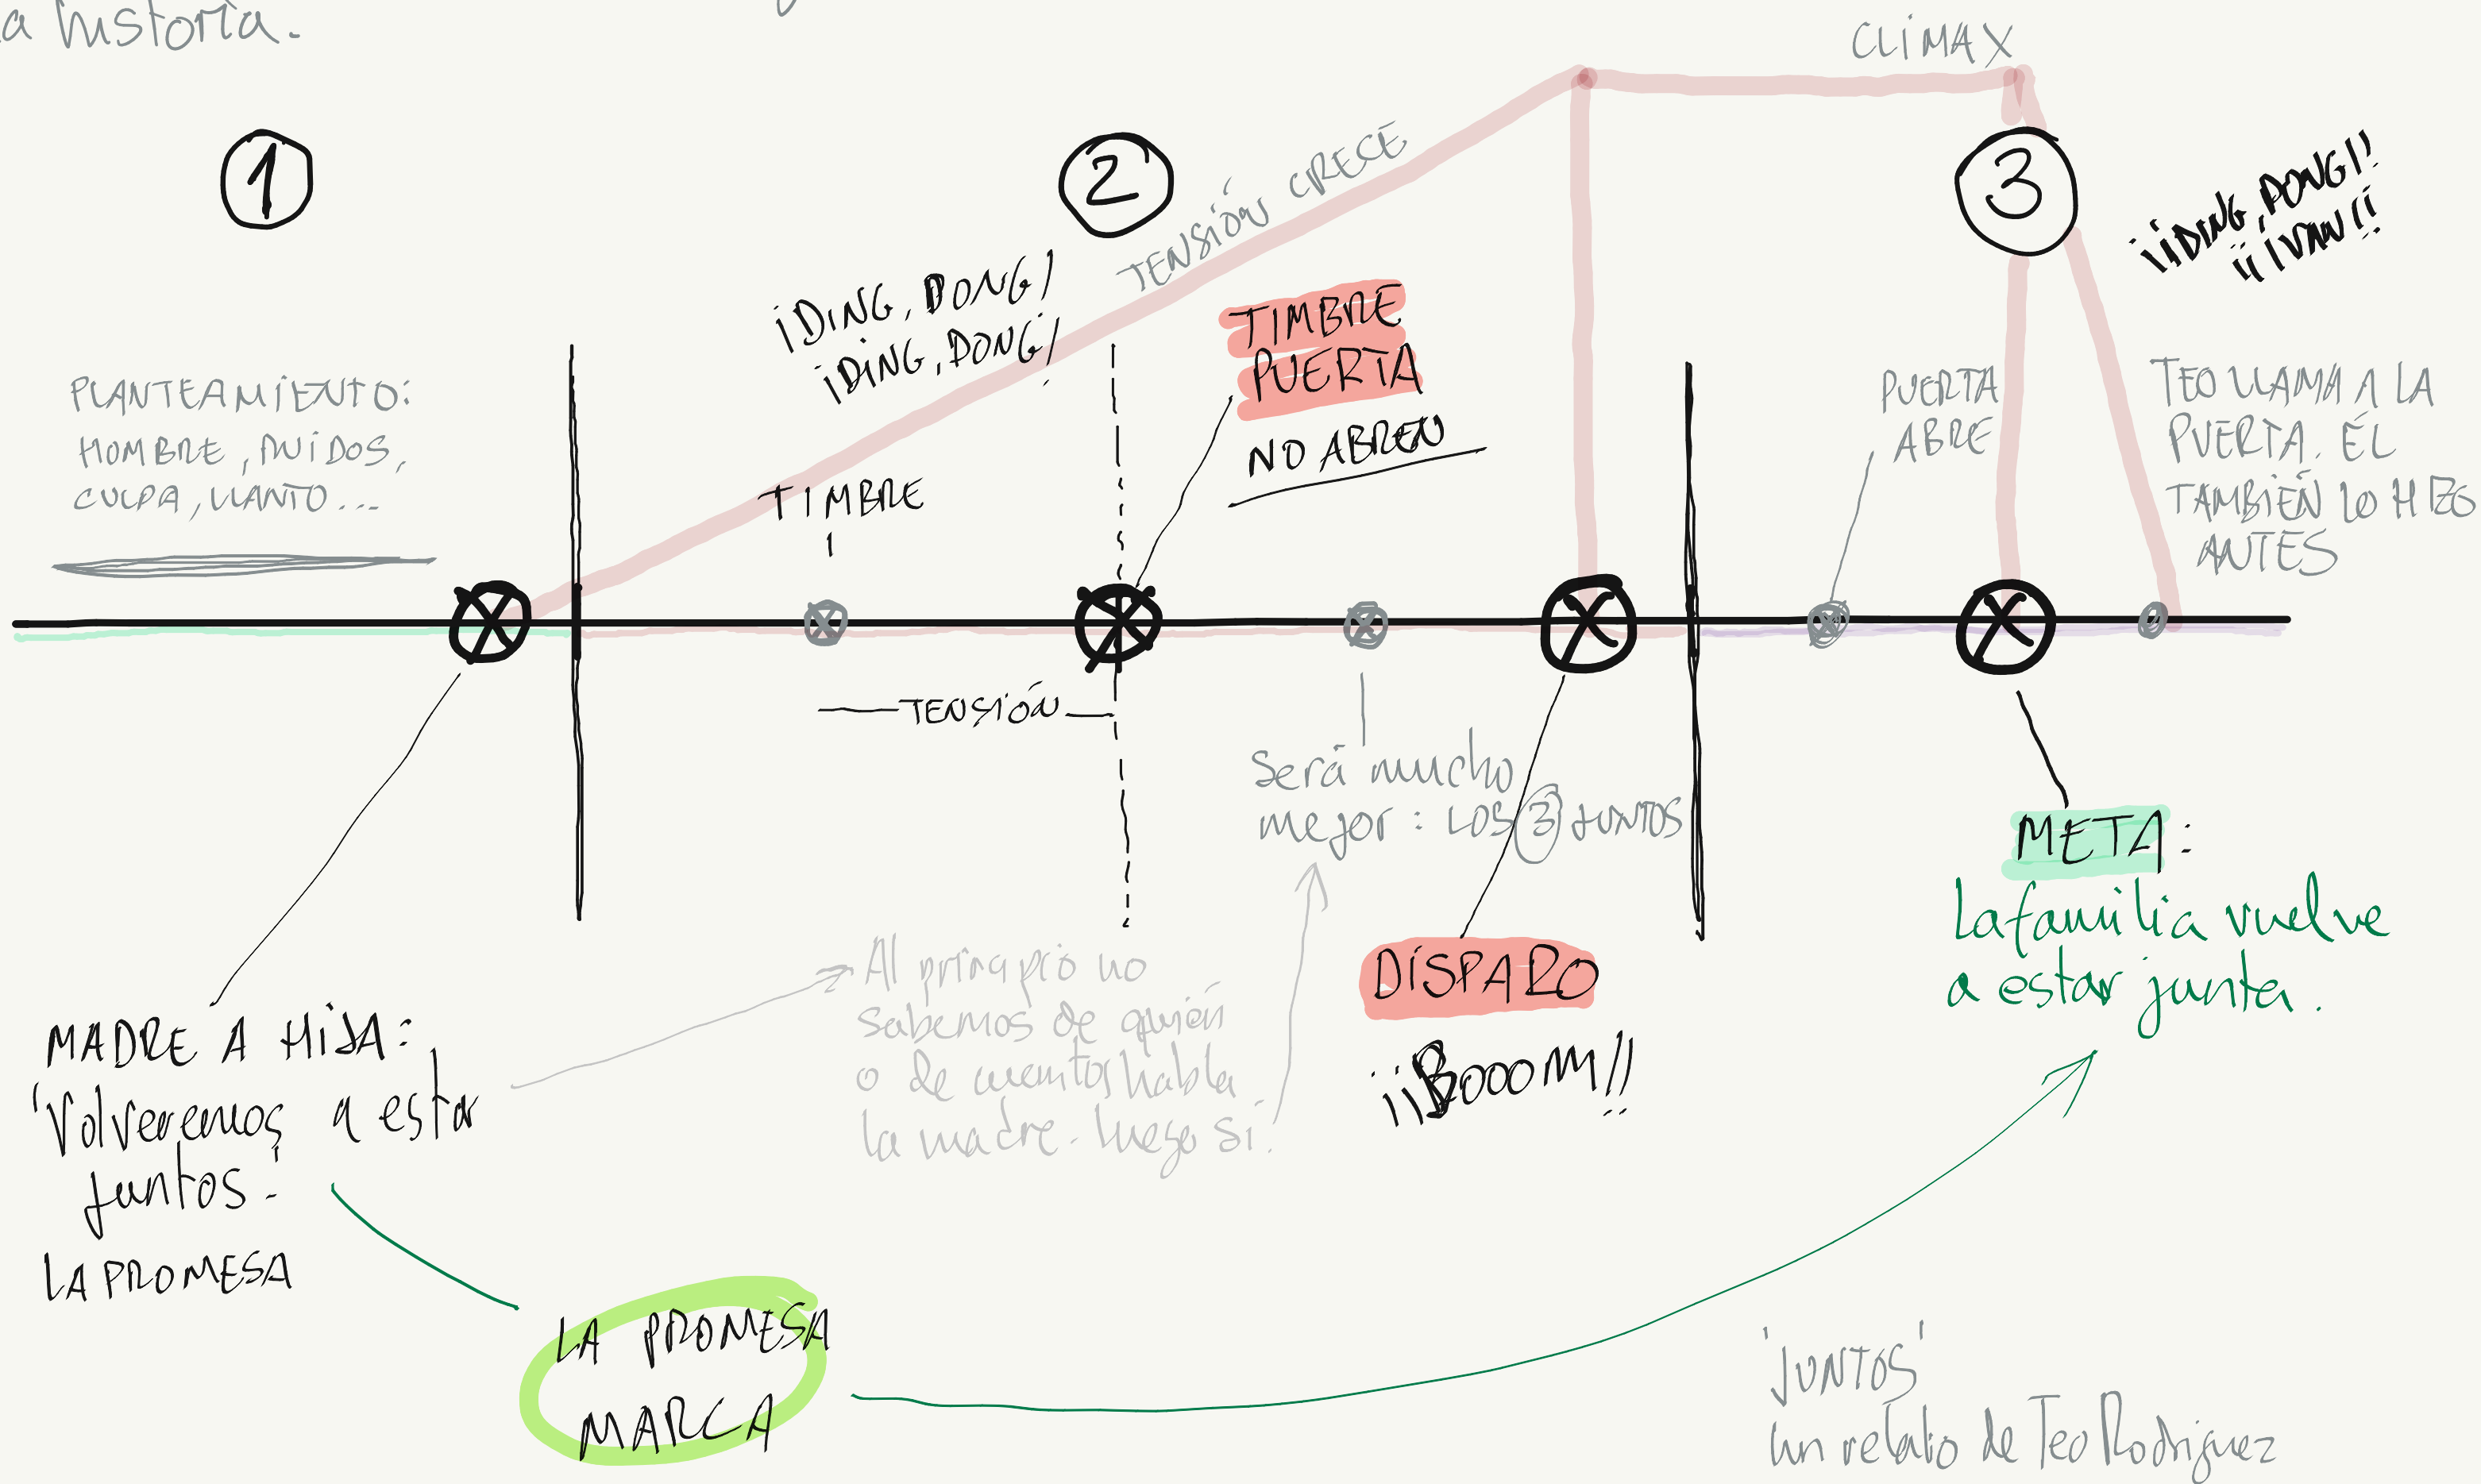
a historia.

CLIMAX

1

2

3

¡DING, DONG!
¡DING, DONG!

TENSIÓN CRECE

TIMBRE
PUERTA
NO ABREN

¡¡DING, DONG!!
¡¡IVAN!!

PLANTEAMIENTO:
HOMBRE, RUIDOS,
CULPA, LLANTO...

TIMBRE

PUERTA
ABRE

TEO LLAMA A LA
PUERTA. ÉL
TAMBIÉN LO HIZO
ANTES

—TENSIÓN—

Será mucho
mejor: LOS 3 JUNTOS

META:
La familia vuelve
a estar junta.

DISPARO

¡¡BOOOM!!

Al principio no
sabemos de quién
o de cuentos habla
la madre. luego si.

MADRE A HIJA:
'Volveremos a estar
juntos'.
LA PROMESA

LA PROMESA
MARCA

'JUNTOS'
un relato de Teo Rodriguez